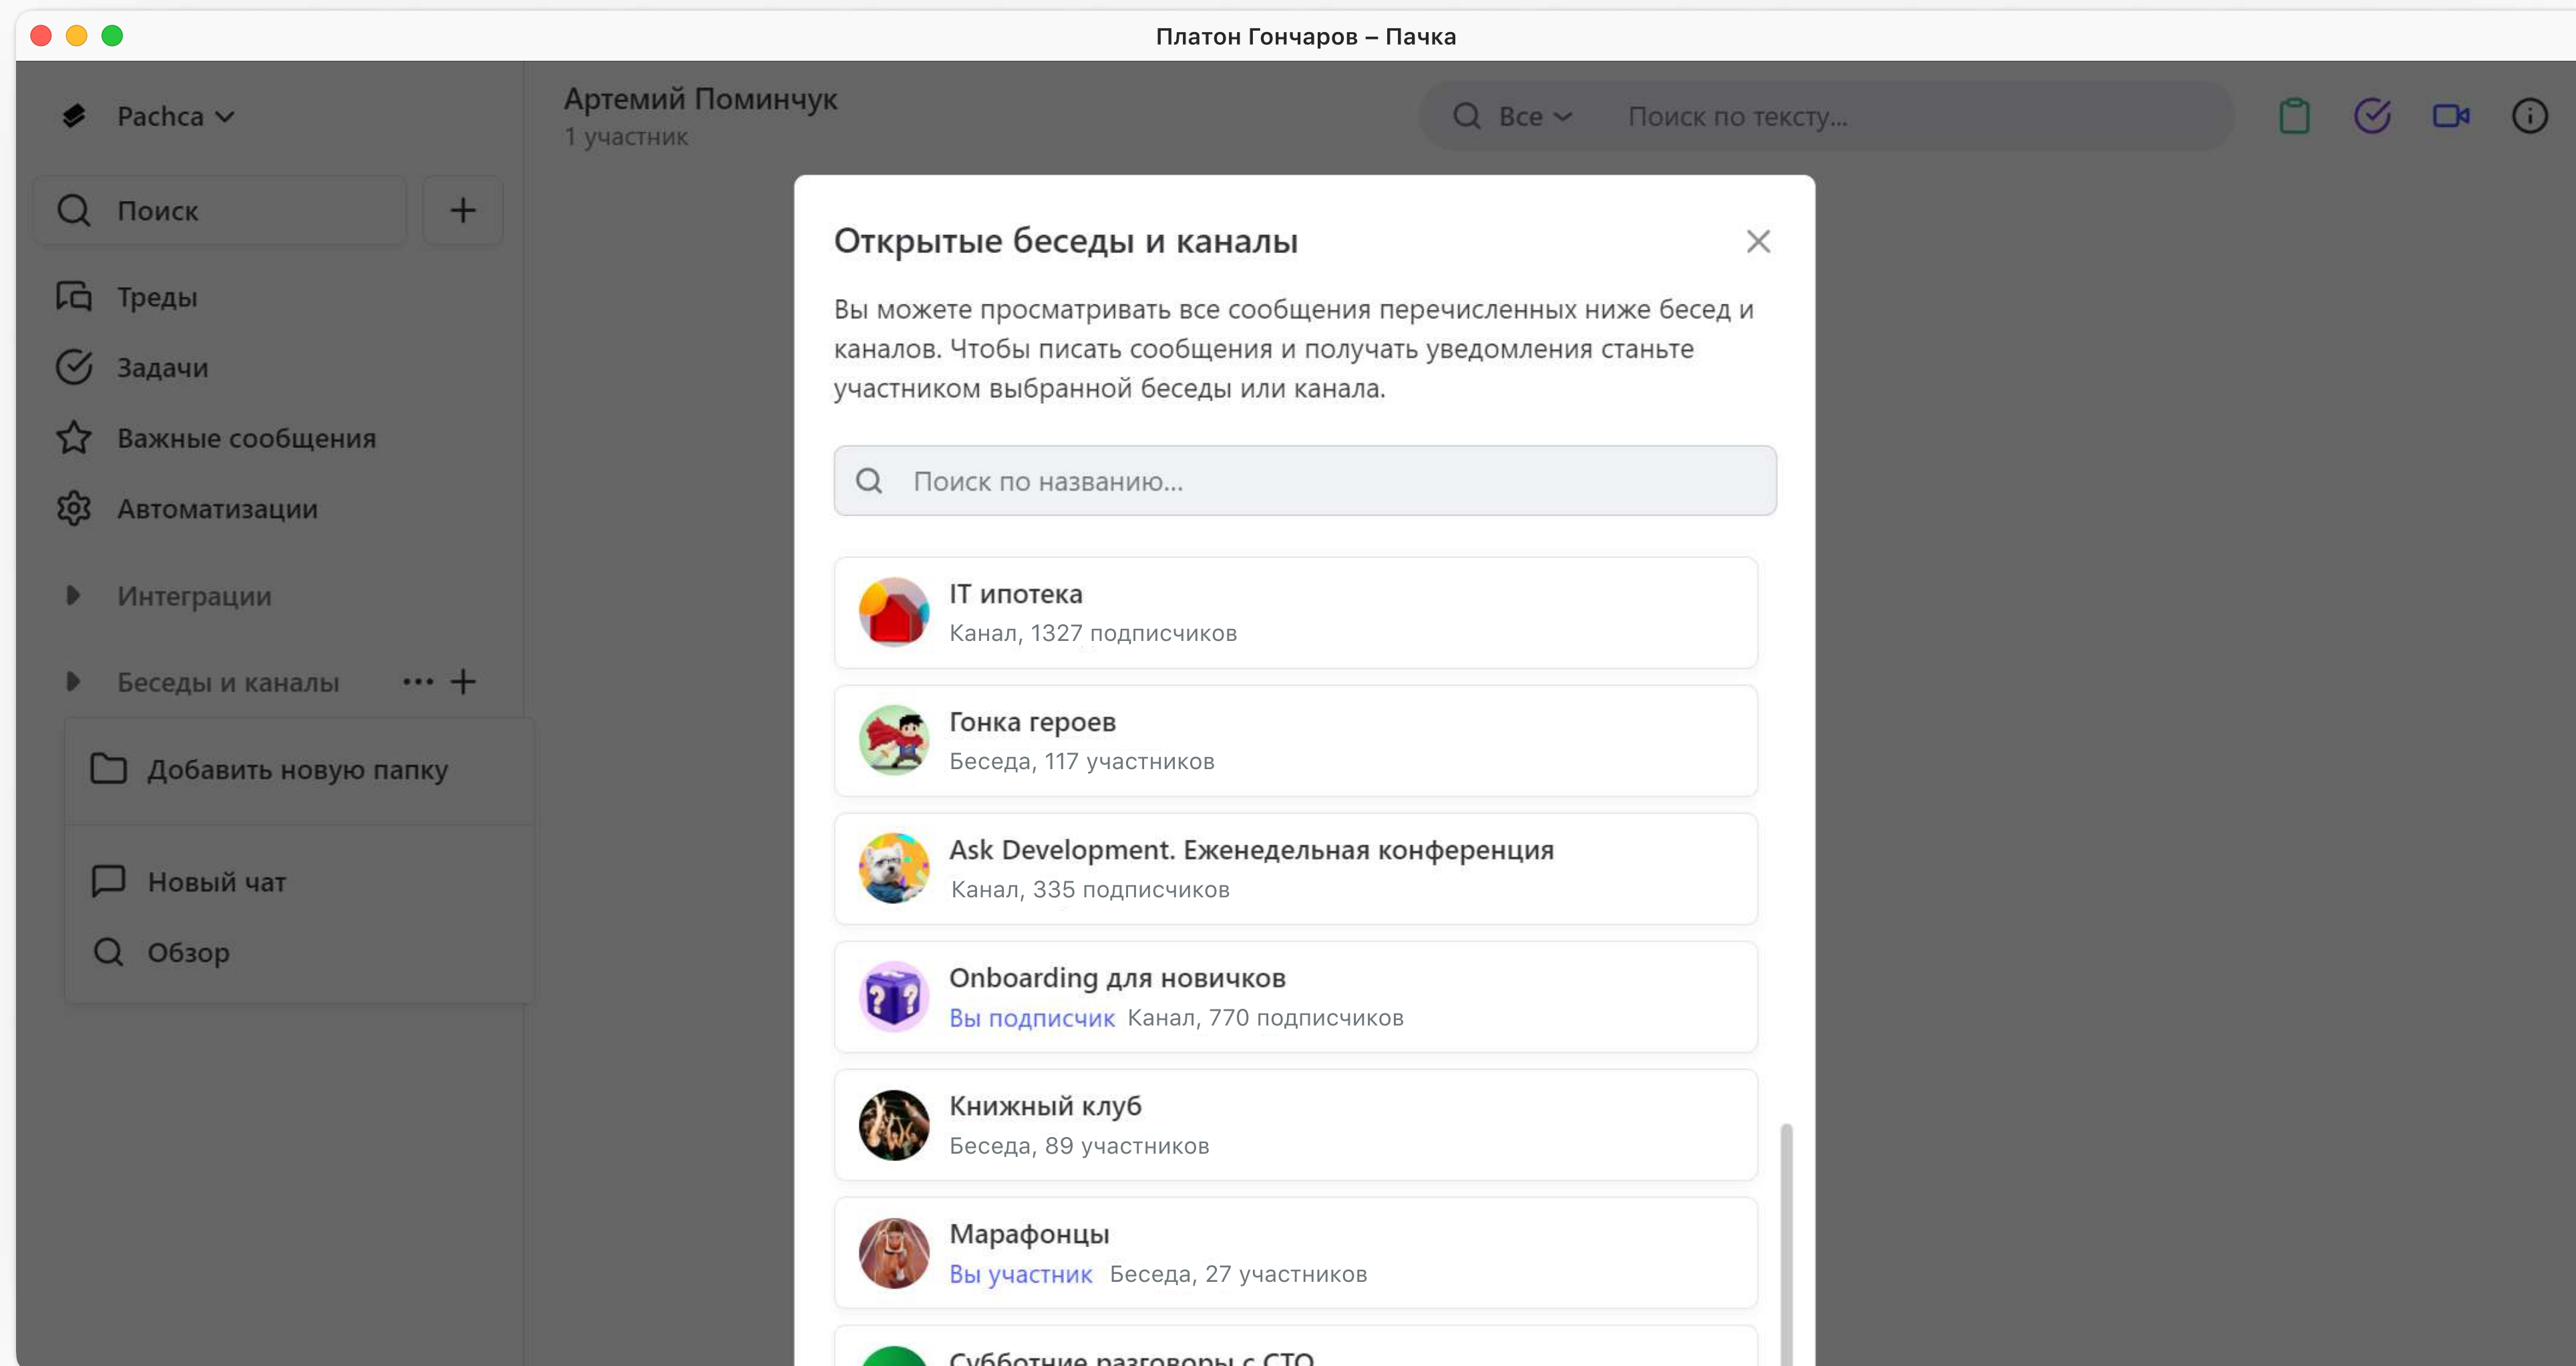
Платон Гончаров – Пачка

Pachca

Поиск

+

Треды

Задачи

Важные сообщения

Автоматизации

Интеграции

Беседы и каналы

Добавить новую папку

Новый чат

Обзор

Артемий Поминчук
1 участник

Все

Поиск по тексту...

Открытые беседы и каналы

Вы можете просматривать все сообщения перечисленных ниже бесед и каналов. Чтобы писать сообщения и получать уведомления станьте участником выбранной беседы или канала.

Поиск по названию...

IT ипотека
Канал, 1327 подписчиков

Гонка героев
Беседа, 117 участников

Ask Development. Еженедельная конференция
Канал, 335 подписчиков

Onboarding для новичков
Вы подписчик Канал, 770 подписчиков

Книжный клуб
Беседа, 89 участников

Марафонцы
Вы участник Беседа, 27 участников

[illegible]